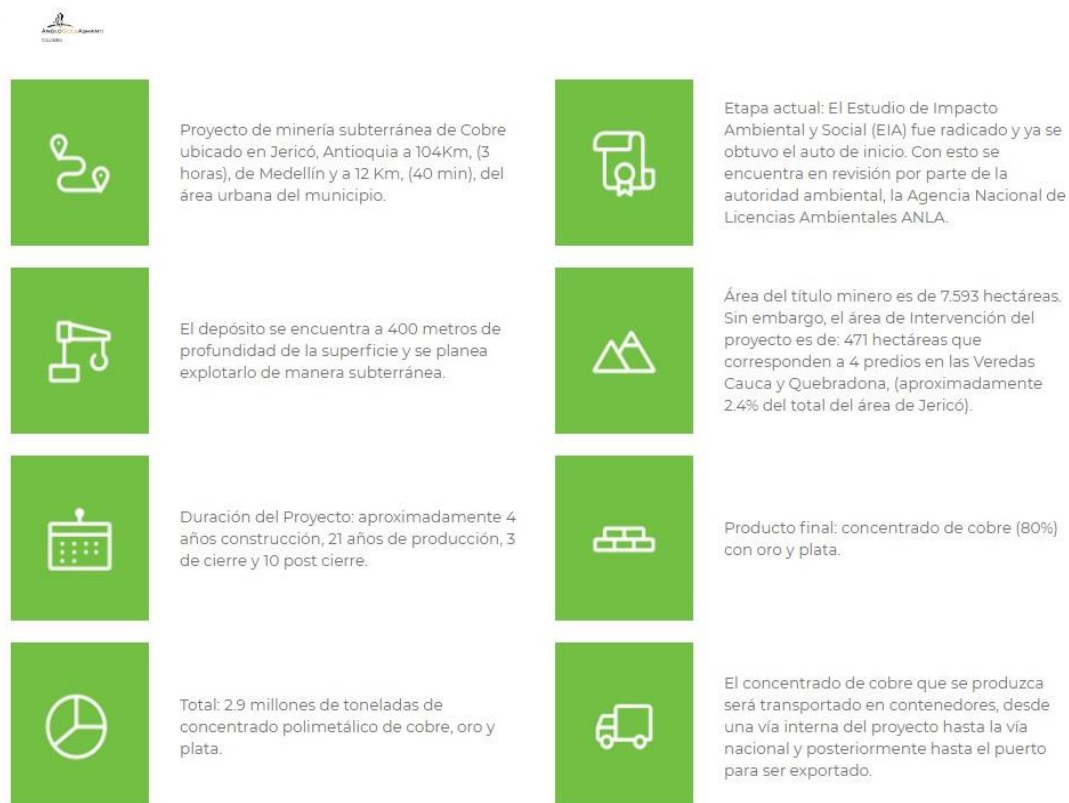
AngloGoldAshanti
Colombia

Proyecto de minería subterránea de Cobre ubicado en Jericó, Antioquia a 104Km, (3 horas), de Medellín y a 12 Km, (40 min), del área urbana del municipio.

Etapa actual: El Estudio de Impacto Ambiental y Social (EIA) fue radicado y ya se obtuvo el auto de inicio. Con esto se encuentra en revisión por parte de la autoridad ambiental, la Agencia Nacional de Licencias Ambientales ANLA.

El depósito se encuentra a 400 metros de profundidad de la superficie y se planea explotarlo de manera subterránea.

Área del título minero es de 7.593 hectáreas. Sin embargo, el área de Intervención del proyecto es de: 471 hectáreas que corresponden a 4 predios en las Veredas Cauca y Quebradona, (aproximadamente 2.4% del total del área de Jericó).

Duración del Proyecto: aproximadamente 4 años construcción, 21 años de producción, 3 de cierre y 10 post cierre.

Producto final: concentrado de cobre (80%) con oro y plata.

Total: 2.9 millones de toneladas de concentrado polimetálico de cobre, oro y plata.

El concentrado de cobre que se produzca será transportado en contenedores, desde una vía interna del proyecto hasta la vía nacional y posteriormente hasta el puerto para ser exportado.